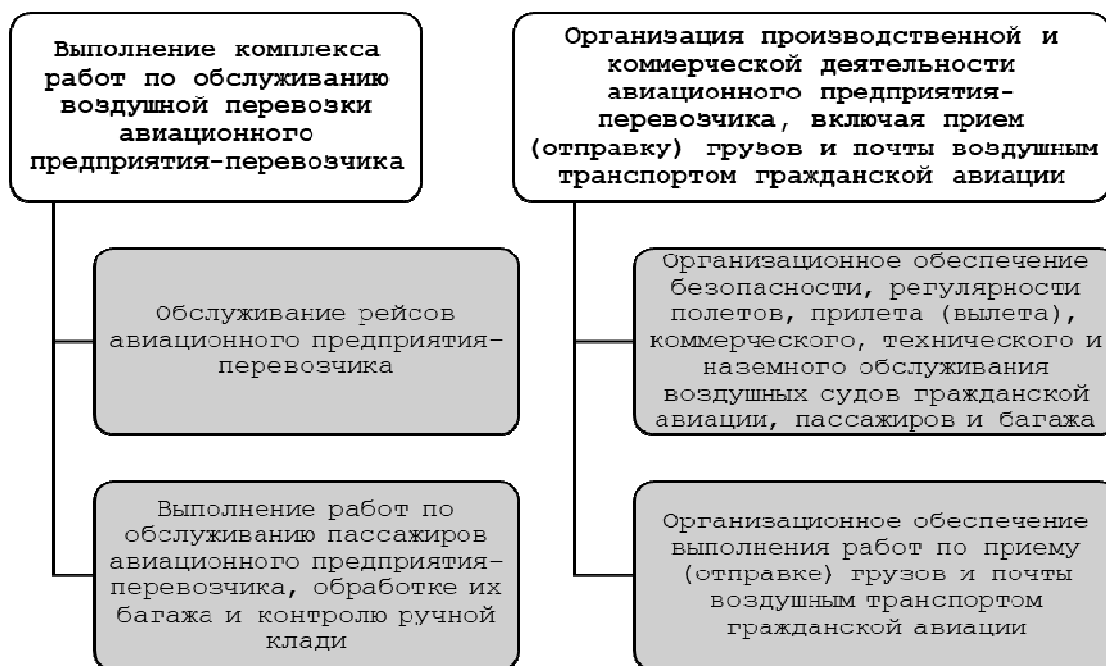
Выполнение комплекса работ по обслуживанию воздушной перевозки авиационного предприятия-перевозчика

Обслуживание рейсов авиационного предприятия-перевозчика

Выполнение работ по обслуживанию пассажиров авиационного предприятия-перевозчика, обработке их багажа и контролю ручной клади

Организация производственной и коммерческой деятельности авиационного предприятия-перевозчика, включая прием (отправку) грузов и почты воздушным транспортом гражданской авиации

Организационное обеспечение безопасности, регулярности полетов, прилета (вылета), коммерческого, технического и наземного обслуживания воздушных судов гражданской авиации, пассажиров и багажа

Организационное обеспечение выполнения работ по приему (отправке) грузов и почты воздушным транспортом гражданской авиации